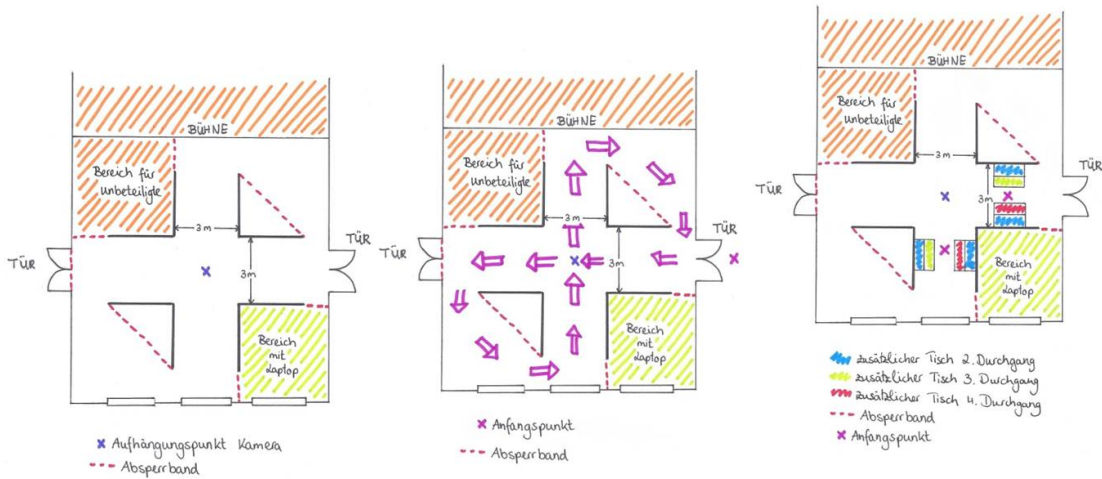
BÜHNE

Bereich für Unbeteiligte

3 m

3 m

TÜR

TÜR

Bereich mit Laptop

× Aufhängungspunkt Kamera
Absperrband

BÜHNE

Bereich für Unbeteiligte

3 m

3 m

TÜR

TÜR

Bereich mit Laptop

× Anfangspunkt
Absperrband

BÜHNE

Bereich für Unbeteiligte

3 m

3 m

TÜR

TÜR

Bereich mit Laptop

zusätzlicher Tisch 2. Durchgang
zusätzlicher Tisch 3. Durchgang
zusätzlicher Tisch 4. Durchgang
Absperrband
× Anfangspunkt